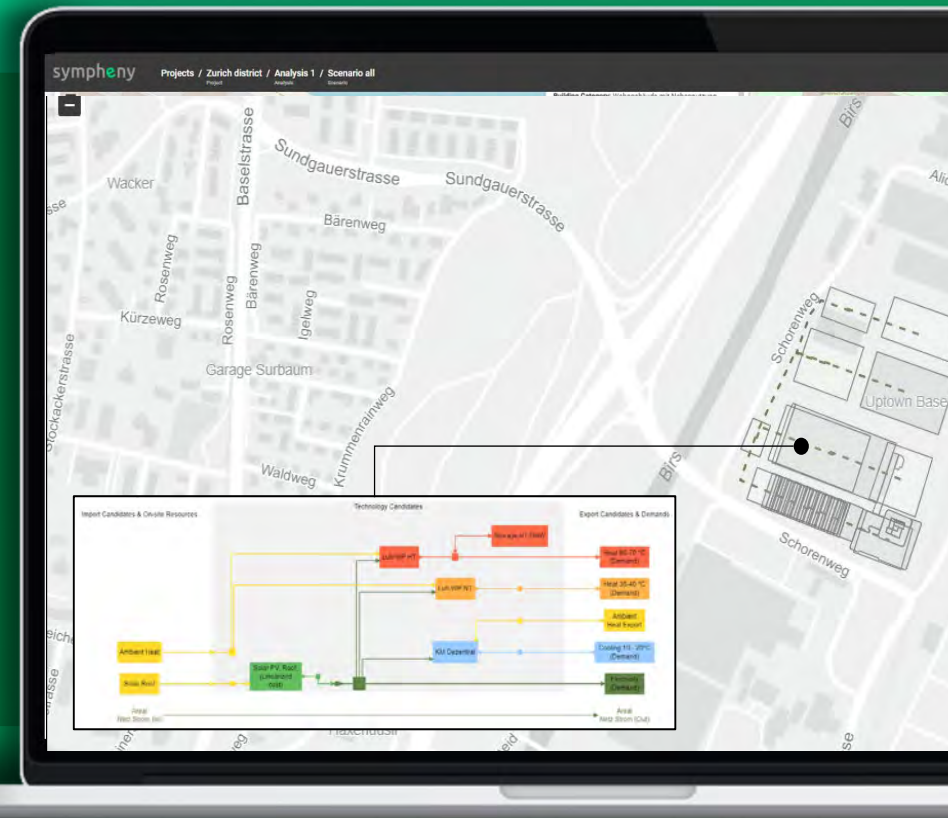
sympheny Projects / Zurich district / Analysis 1 / Scenario all
Project Analysis Scenario

−

Wacker
Baselstrasse
Sundgauerstrasse
Sundgauerstrasse
Bärenweg
Rosenweg
Bärenweg
Kürzeweg
Rosenweg
Igelweg
Garage Surbaum
Stockackerstrasse
Krummenrainweg
Waldweg
Birs
Birs
Schorenweg
Uptown Base
Schorenweg

Import Candidates & Onsite Resources
Technology Candidates
Export Candidates & Demands
Luft-WP HT
Storage HT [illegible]
Heat 60-70 °C (Demand)
Luft-WP NT
Heat 35-40 °C (Demand)
Ambient Heat export
Ambient Heat
KM Dezentral
Cooling 15 - 20°C (Demand)
Solar Roof
Solar PV Roof (Lindenhof neu)
Electricity (Demand)
Areal Netz Strom (In)
Areal Netz Strom (Out)